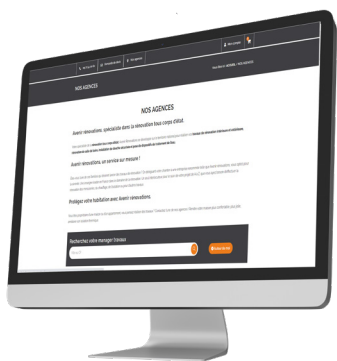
NOS AGENCES

NOS AGENCES

Avenir rénovations, spécialiste dans la rénovation tous corps d'état.

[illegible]

Avenir rénovations, un service sur mesure !

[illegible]

Protégez votre habitation avec Avenir rénovations

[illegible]

Recherchez votre manager travaux

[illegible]